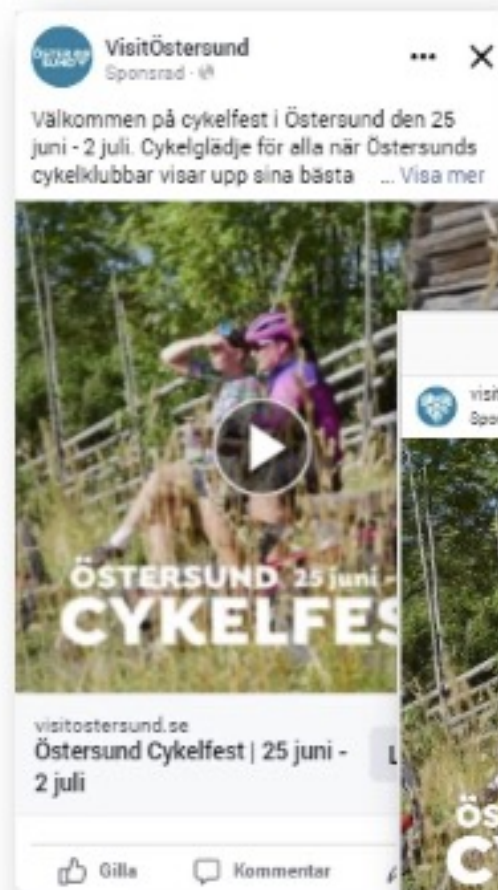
VisitÖstersund
Sponsrad ·

Välkommen på cykelfest i Östersund den 25 juni - 2 juli. Cykelglädje för alla när Östersunds cykelklubbar visar upp sina bästa ... Visa mer

ÖSTERSUND 25 juni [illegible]
CYKELFES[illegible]

visitostersund.se
Östersund Cykelfest | 25 juni - 2 juli

Visit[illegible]
Spons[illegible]

ÖS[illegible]
C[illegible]

Gilla
Kommentar